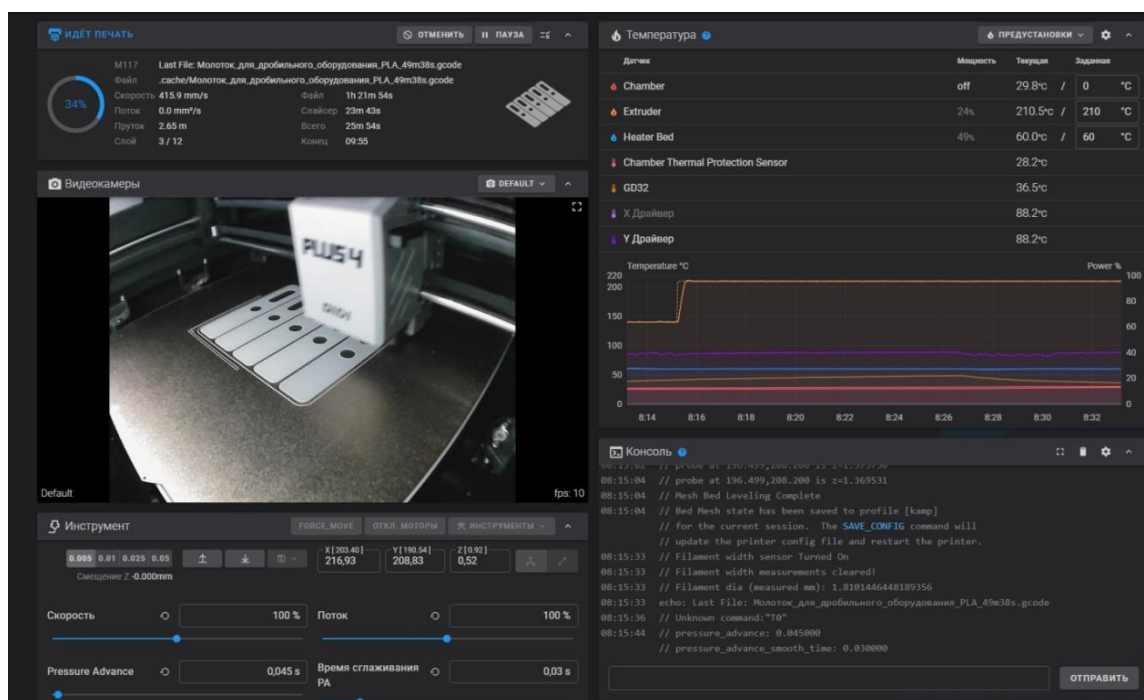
ИДЁТ ПЕЧАТЬ
ОТМЕНИТЬ ПАУЗА

34%

M117 Last File: Молоток_для_дробильного_оборудования_PLA_49m38s.gcode
Файл .cache/Молоток_для_дробильного_оборудования_PLA_49m38s.gcode
Скорость 415.9 mm/s Файл 1h 21m 54s
Поток 0.0 mm³/s Слайсер 23m 43s
Пруток 2.65 m Всего 25m 54s
Слой 3 / 12 Конец 09:55

Видеокамеры
DEFAULT

PWS4

Default
fps: 10

Инструмент
FORCE_MOVE ОТКЛ. МОТОРЫ ИНСТРУМЕНТЫ

0.005 0.01 0.025 0.05
Смещение Z -0.000mm

X [ 203.40 ] 216,93
Y [ 190.54 ] 208,83
Z [ 0.92 ] 0,52

Скорость 100 %
Поток 100 %

Pressure Advance 0,045 s
Время сглаживания PA 0,03 s

Температура
ПРЕДУСТАНОВКИ

| Датчик | Мощность | Текущая | Заданная |
|---|---|---|---|
| Chamber | off | 29.8°C / | 0 °C |
| Extruder | 24% | 210.5°C / | 210 °C |
| Heater Bed | 49% | 60.0°C / | 60 °C |
| Chamber Thermal Protection Sensor | | 28.2°C | |
| GD32 | | 36.5°C | |
| X Драйвер | | 88.2°C | |
| Y Драйвер | | 88.2°C | |

Temperature °C
Power %
220 200 150 100 50 0
100 80 60 40 20 0
8:14 8:16 8:18 8:20 8:22 8:24 8:26 8:28 8:30 8:32

Консоль

08:15:04 // probe at 196.499,208.200 is z=1.369531
08:15:04 // Mesh Bed Leveling Complete
08:15:04 // Bed Mesh state has been saved to profile [kamp]
// for the current session. The SAVE_CONFIG command will
// update the printer config file and restart the printer.
08:15:33 // Filament width sensor Turned On
08:15:33 // Filament width measurements cleared!
08:15:33 // Filament dia (measured mm): 1.8101446448189356
08:15:33 echo: Last File: Молоток_для_дробильного_оборудования_PLA_49m38s.gcode
08:15:36 // Unknown command:"T0"
08:15:44 // pressure_advance: 0.045000
// pressure_advance_smooth_time: 0.030000

ОТПРАВИТЬ